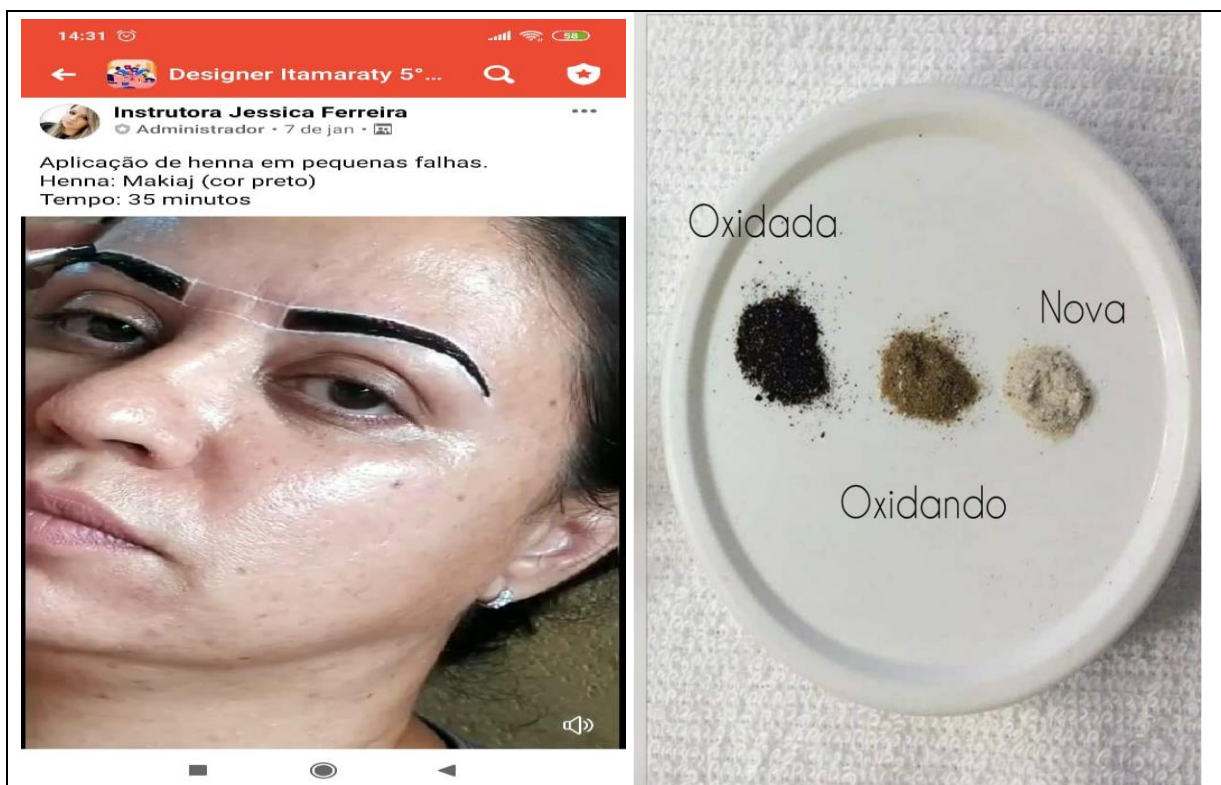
14:31

58

Designer Itamaraty 5°...

Instrutora Jessica Ferreira

Administrador · 7 de jan ·

Aplicação de henna em pequenas falhas.
Henna: Makiaj (cor preto)
Tempo: 35 minutos

Oxidada

Nova

Oxidando